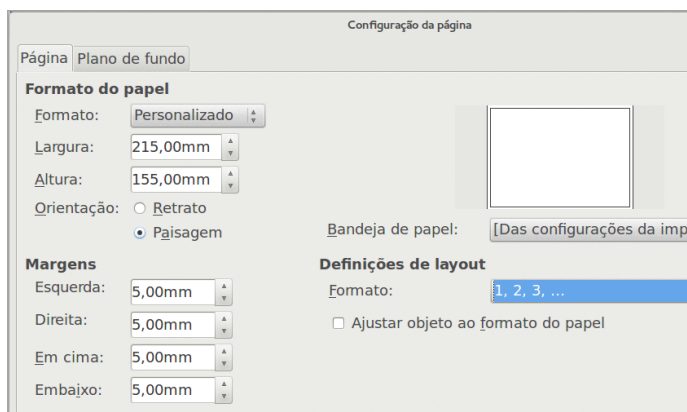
Configuração da página

Página Plano de fundo

Formato do papel

Formato: Personalizado

Largura: 215,00mm

Altura: 155,00mm

Orientação: Retrato

Paisagem

Bandeja de papel: [Das configurações da imp

Margens

Esquerda: 5,00mm

Direita: 5,00mm

Em cima: 5,00mm

Embaixo: 5,00mm

Definições de layout

Formato: 1, 2, 3, ...

Ajustar objeto ao formato do papel